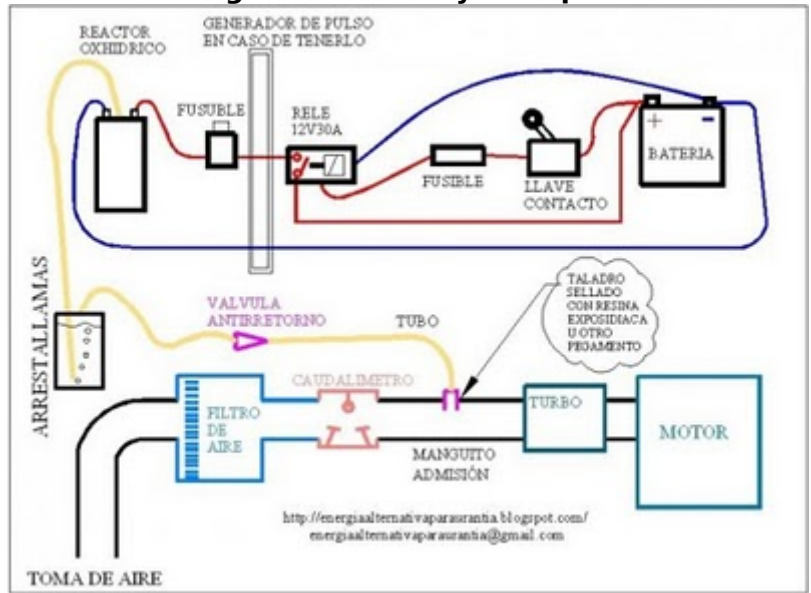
REACTOR OXHIDRICO

GENERADOR DE PULSO EN CASO DE TENERLO

FUSUBLE

RELE 12V30A

FUSIBLE

LLAVE CONTACTO

+ -

BATERIA

ARRESTALLAMAS

VALVULA ANTIRRETORNO

TUBO

TALADRO SELLADO CON RESINA EXPOSIDIACA U OTRO PEGAMENTO

FILTRO DE AIRE

CAUDALIMETRO

TURBO

MOTOR

MANGUITO ADMISIÓN

http://energiaalternativaparaurantia.blogspot.com/
energiaalternativaparaurantia@gmail.com

TOMA DE AIRE